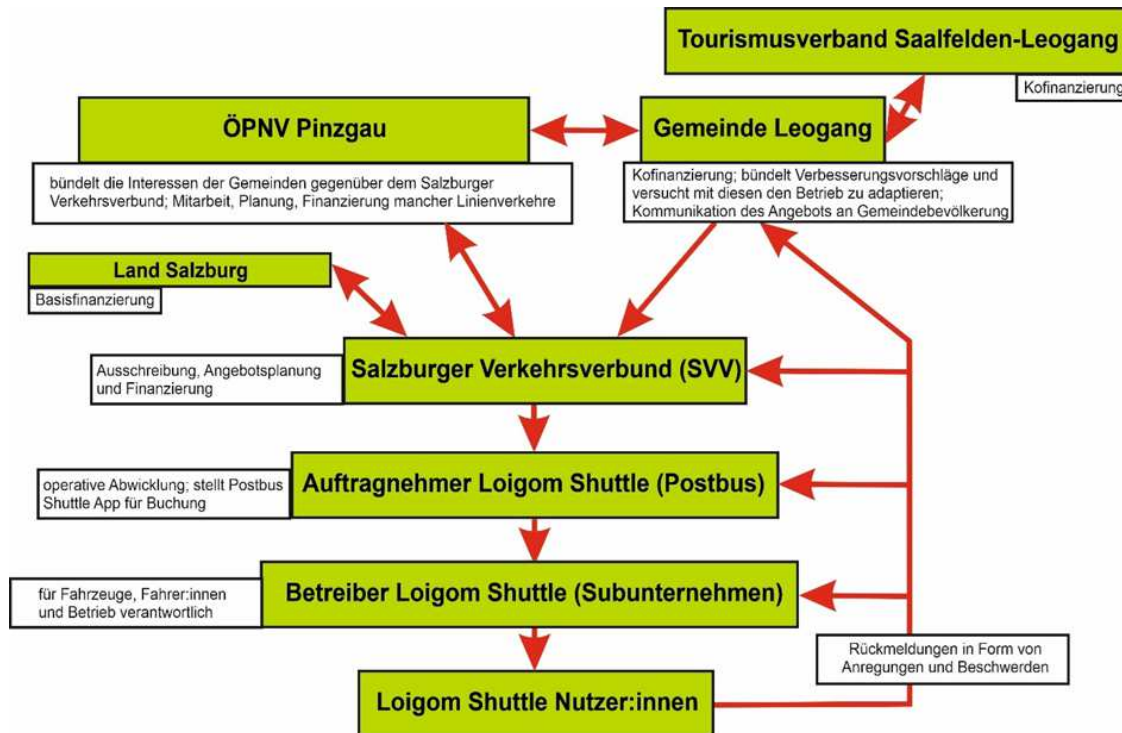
Tourismusverband Saalfelden-Leogang

Kofinanzierung

ÖPNV Pinzgau

bündelt die Interessen der Gemeinden gegenüber dem Salzburger Verkehrsverbund; Mitarbeit, Planung, Finanzierung mancher Linienverkehre

Gemeinde Leogang

Kofinanzierung; bündelt Verbesserungsvorschläge und versucht mit diesen den Betrieb zu adaptieren; Kommunikation des Angebots an Gemeindebevölkerung

Land Salzburg

Basisfinanzierung

Ausschreibung, Angebotsplanung und Finanzierung

Salzburger Verkehrsverbund (SVV)

operative Abwicklung; stellt Postbus Shuttle App für Buchung

Auftragnehmer Loigom Shuttle (Postbus)

für Fahrzeuge, Fahrer:innen und Betrieb verantwortlich

Betreiber Loigom Shuttle (Subunternehmen)

Rückmeldungen in Form von Anregungen und Beschwerden

Loigom Shuttle Nutzer:innen